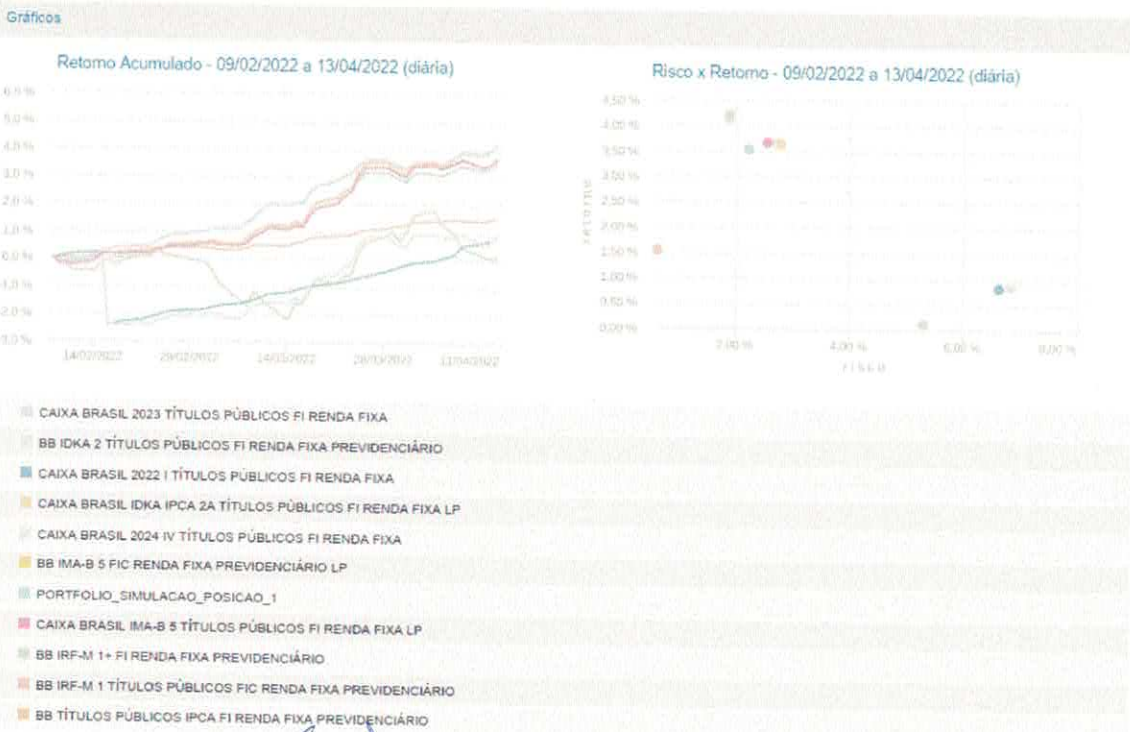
Gráficos

Retorno Acumulado - 09/02/2022 a 13/04/2022 (diária)

6,0 %
5,0 %
4,0 %
3,0 %
2,0 %
1,0 %
0,0 %
-1,0 %
-2,0 %
-3,0 %

14/02/2022
28/02/2022
14/03/2022
28/03/2022
11/04/2022

Risco x Retorno - 09/02/2022 a 13/04/2022 (diária)

4,50 %
4,00 %
3,50 %
3,00 %
2,50 %
2,00 %
1,50 %
1,00 %
0,50 %
0,00 %

RETORNO

2,00 %
4,00 %
6,00 %
8,00 %

RISCO

CAIXA BRASIL 2023 TÍTULOS PÚBLICOS FI RENDA FIXA
BB IDKA 2 TÍTULOS PÚBLICOS FI RENDA FIXA PREVIDENCIÁRIO
CAIXA BRASIL 2022 I TÍTULOS PÚBLICOS FI RENDA FIXA
CAIXA BRASIL IDKA IPCA 2A TÍTULOS PÚBLICOS FI RENDA FIXA LP
CAIXA BRASIL 2024 IV TÍTULOS PÚBLICOS FI RENDA FIXA
BB IMA-B 5 FIC RENDA FIXA PREVIDENCIÁRIO LP
PORTFOLIO_SIMULACAO_POSICAO_1
CAIXA BRASIL IMA-B 5 TÍTULOS PÚBLICOS FI RENDA FIXA LP
BB IRF-M 1+ FI RENDA FIXA PREVIDENCIÁRIO
BB IRF-M 1 TÍTULOS PÚBLICOS FIC RENDA FIXA PREVIDENCIÁRIO
BB TÍTULOS PÚBLICOS IPCA FI RENDA FIXA PREVIDENCIÁRIO